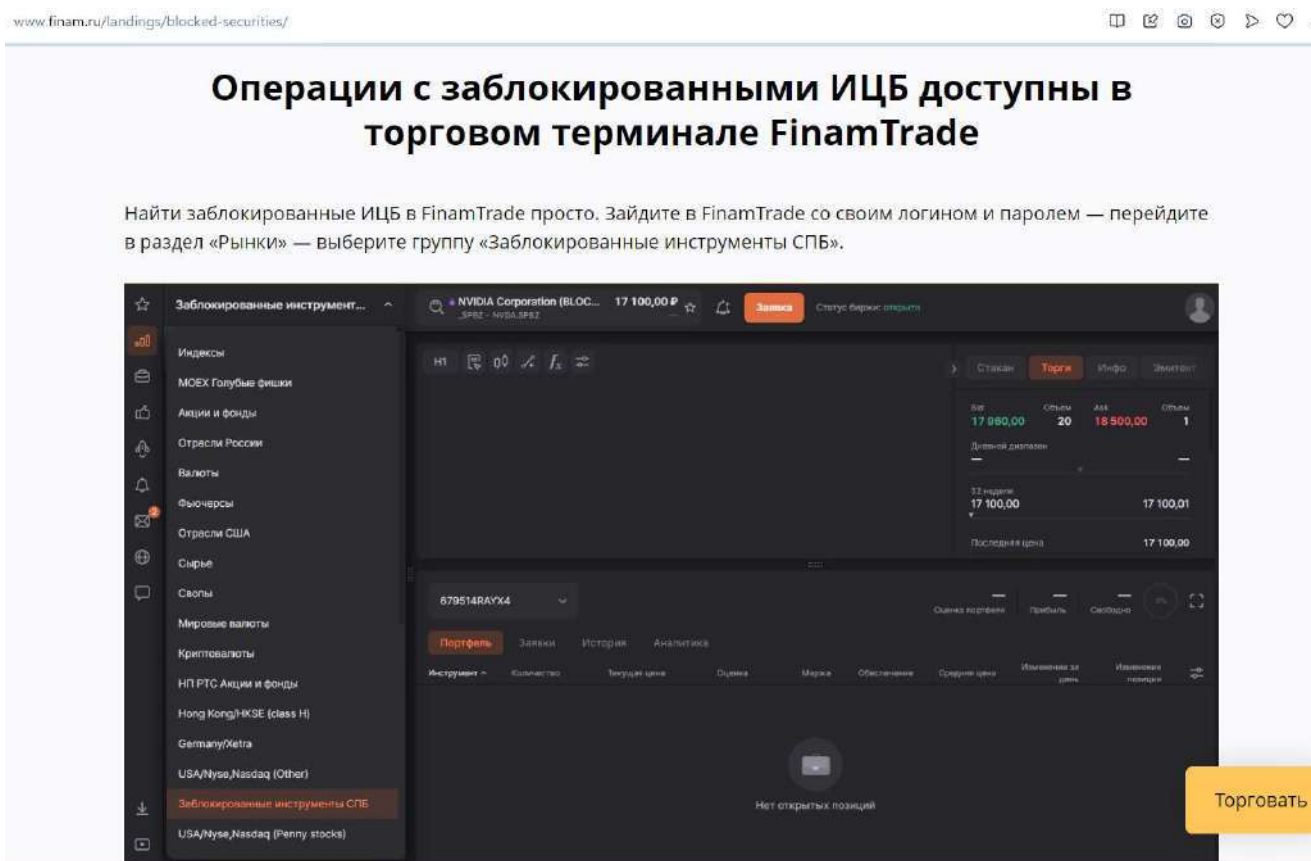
www.finam.ru/landings/blocked-securities/

Операции с заблокированными ИЦБ доступны в торговом терминале FinamTrade

Найти заблокированные ИЦБ в FinamTrade просто. Зайдите в FinamTrade со своим логином и паролем — перейдите в раздел «Рынки» — выберите группу «Заблокированные инструменты СПБ».

Заблокированные инструмент...

NVIDIA Corporation (BLOC... 17 100,00 ₽
_SPBZ - NVDA.SPBZ

Заявка

Статус биржи: открыта

Индексы
MOEX Голубые фишки
Акции и фонды
Отрасли России
Валюты
Фьючерсы
Отрасли США
Сырье
Свопы
Мировые валюты
Криптовалюты
НП РТС Акции и фонды
Hong Kong/HKSE (class H)
Germany/Xetra
USA/Nyse,Nasdaq (Other)
Заблокированные инструменты СПБ
USA/Nyse,Nasdaq (Penny stocks)

H1

Стакан Торги Инфо Эмитент

Bid 17 060,00 Объем 20 Ask 18 500,00 Объем 1

Дневной диапазон

52 недели
17 100,00 17 100,01

Последняя цена 17 100,00

679514RAYX4

Оценка портфеля Прибыль Свободно

Портфель Заявки История Аналитика

Инструмент Количество Текущая цена Оценка Маржа Обеспечение Средняя цена Изменение за день Изменение позиции

Нет открытых позиций

Торговать